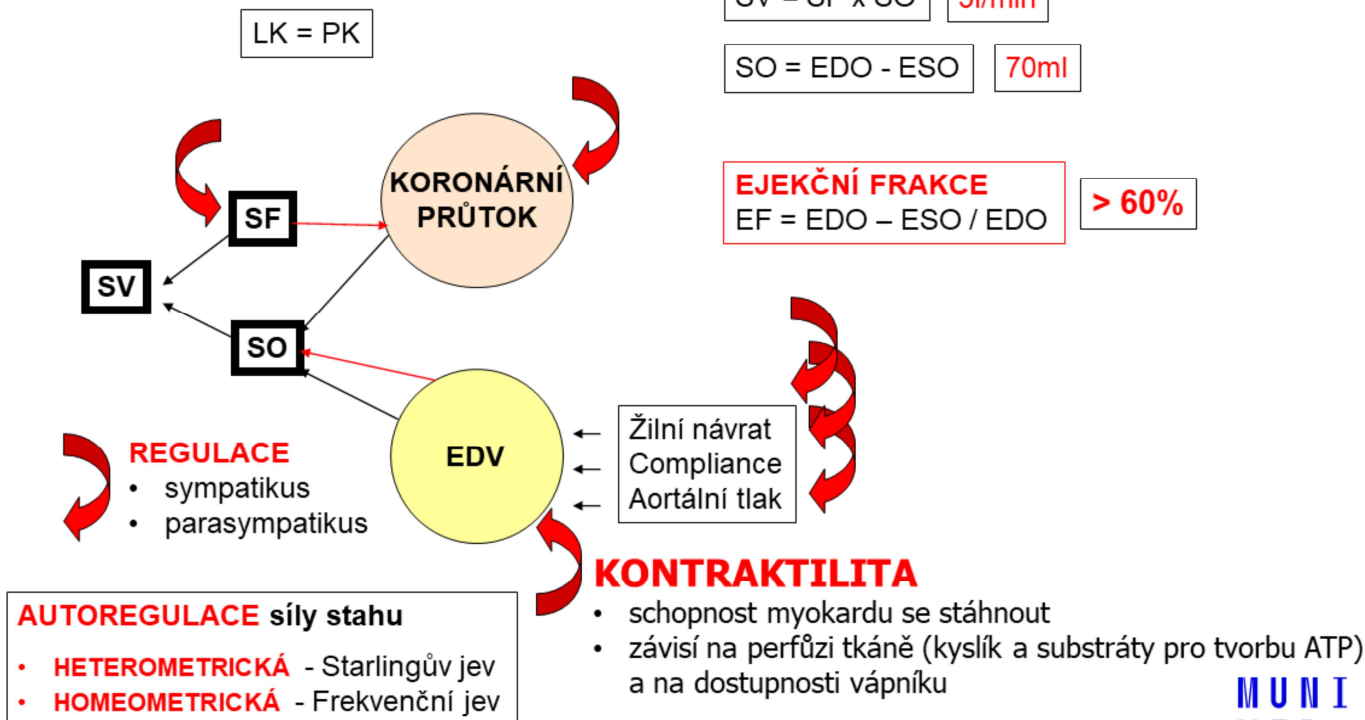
LK = PK

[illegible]

SO = EDO - ESO

70ml

KORONÁRNÍ PRŮTOK

SF

SV

SO

EJEKČNÍ FRAKCE
EF = EDO – ESO / EDO

> 60%

EDV

Žilní návrat
Compliance
Aortální tlak

REGULACE
• sympatikus
• parasympatikus

KONTRAKTILITA
• schopnost myokardu se stáhnout
• závisí na perfůzi tkáně (kyslík a substráty pro tvorbu ATP) a na dostupnosti vápníku

AUTOREGULACE síly stahu
• HETEROMETRICKÁ - Starlingův jev
• HOMEOMETRICKÁ - Frekvenční jev

MUNI